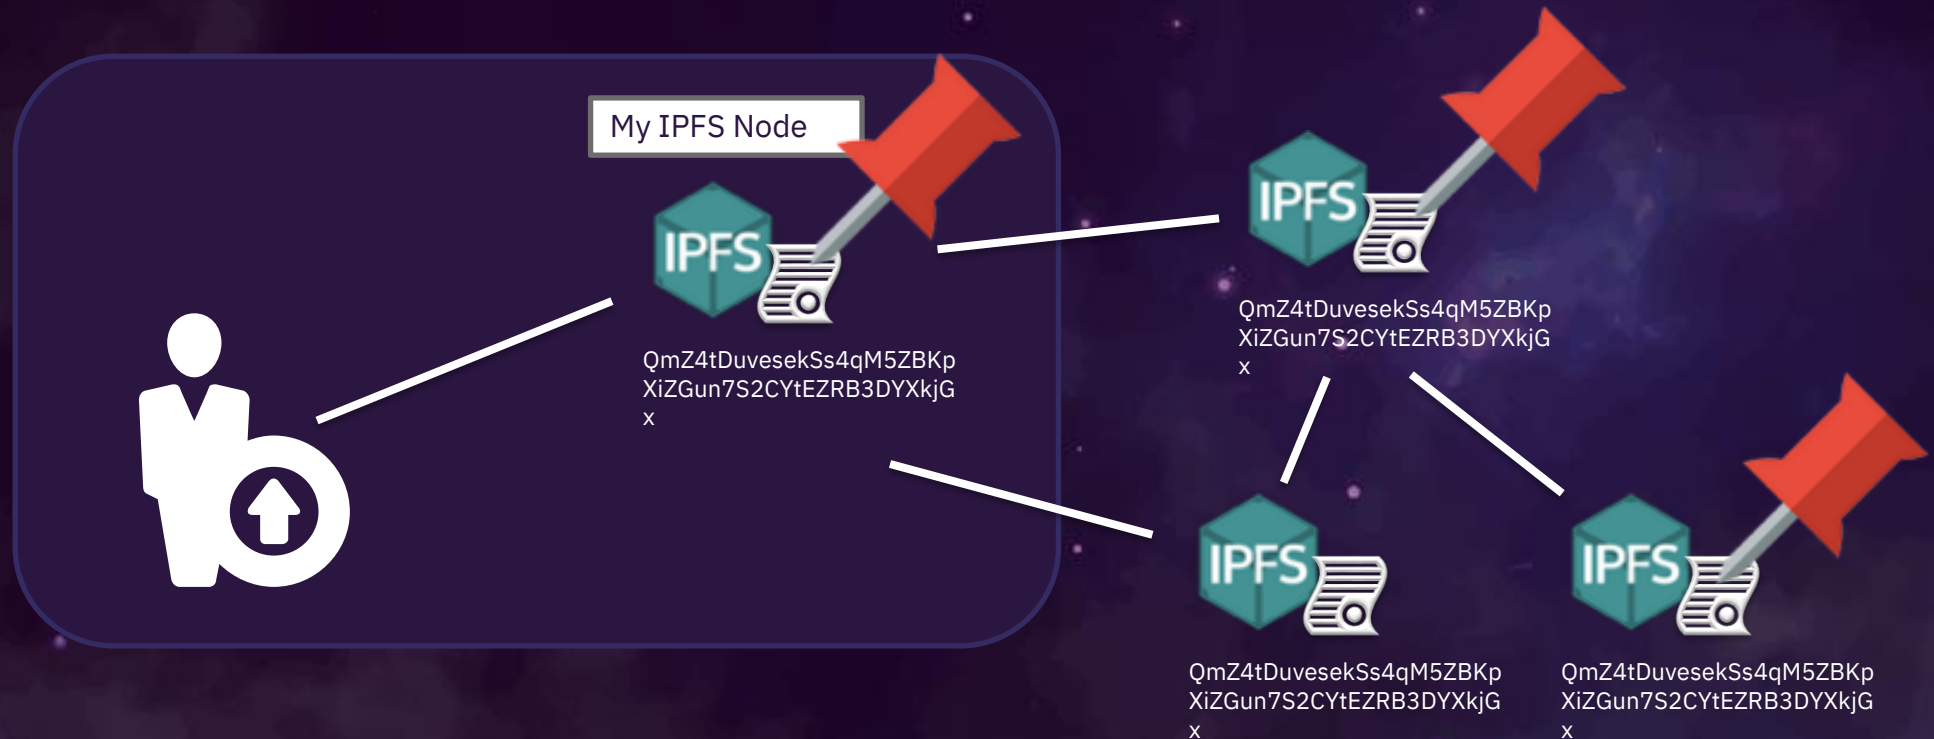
My IPFS Node

IPFS

QmZ4tDuvesekSs4qM5ZBKpXiZGun7S2CYtEZRB3DYXkjGx

IPFS

QmZ4tDuvesekSs4qM5ZBKpXiZGun7S2CYtEZRB3DYXkjGx

IPFS

QmZ4tDuvesekSs4qM5ZBKpXiZGun7S2CYtEZRB3DYXkjGx

IPFS

QmZ4tDuvesekSs4qM5ZBKpXiZGun7S2CYtEZRB3DYXkjGx